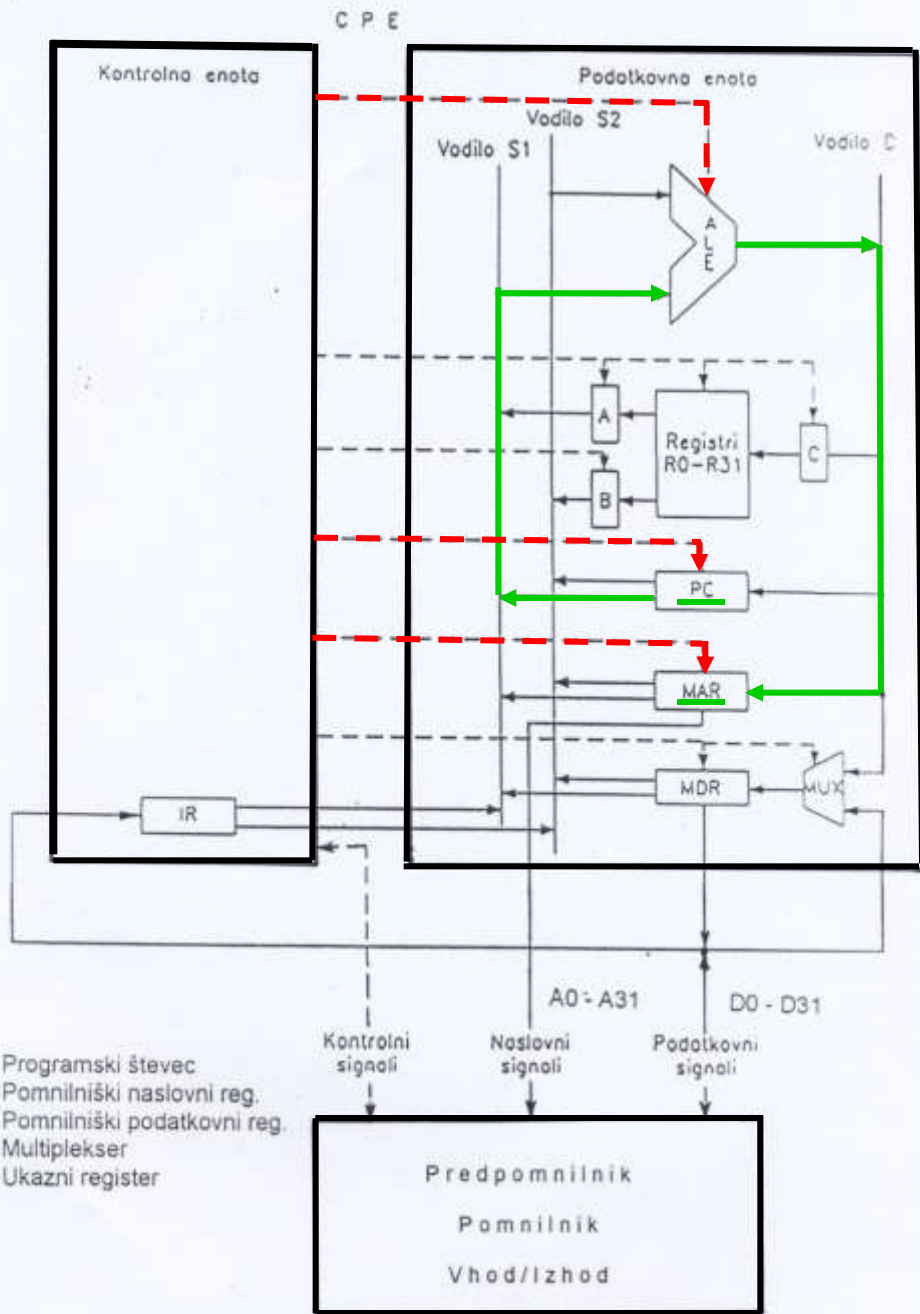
C P E

Kontrolna enota

Podatkovna enota

Vodilo S2

Vodilo S1

Vodilo C

A L E

A

Registri R0-R31

C

B

PC

MAR

MDR

MUX

IR

A0 - A31

D0 - D31

Kontrolni signali

Naslovni signali

Podatkovni signali

Programski števec
Pomnilniški naslovni reg.
Pomnilniški podatkovni reg.
Multiplekser
Ukazni register

Predpomnilnik

Pomnilnik

Vhod/Izhod